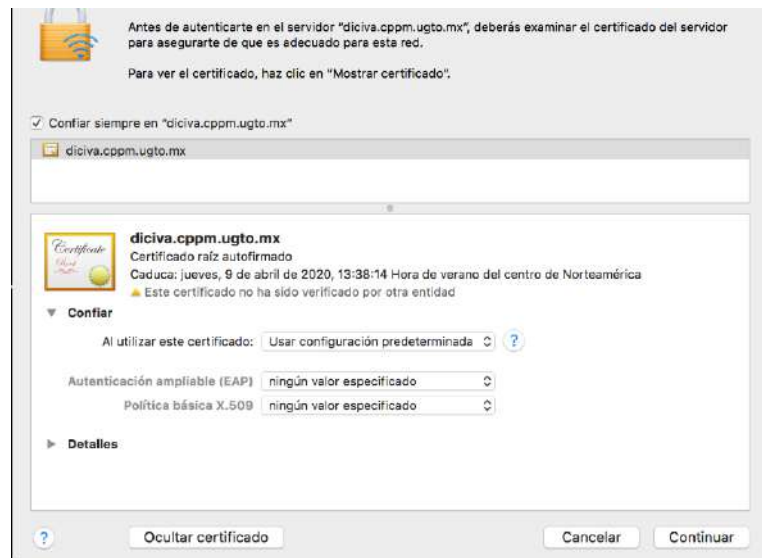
Antes de autenticarte en el servidor "diciva.cppm.ugto.mx", deberás examinar el certificado del servidor para asegurarte de que es adecuado para esta red.

Para ver el certificado, haz clic en "Mostrar certificado".

Confiar siempre en "diciva.cppm.ugto.mx"

diciva.cppm.ugto.mx

Certificate Root

diciva.cppm.ugto.mx
Certificado raíz autofirmado
Caduca: jueves, 9 de abril de 2020, 13:38:14 Hora de verano del centro de Norteamérica
Este certificado no ha sido verificado por otra entidad

Confiar

Al utilizar este certificado: Usar configuración predeterminada ?

Autenticación ampliable (EAP) ningún valor especificado

Política básica X.509 ningún valor especificado

Detalles

? Ocultar certificado Cancelar Continuar